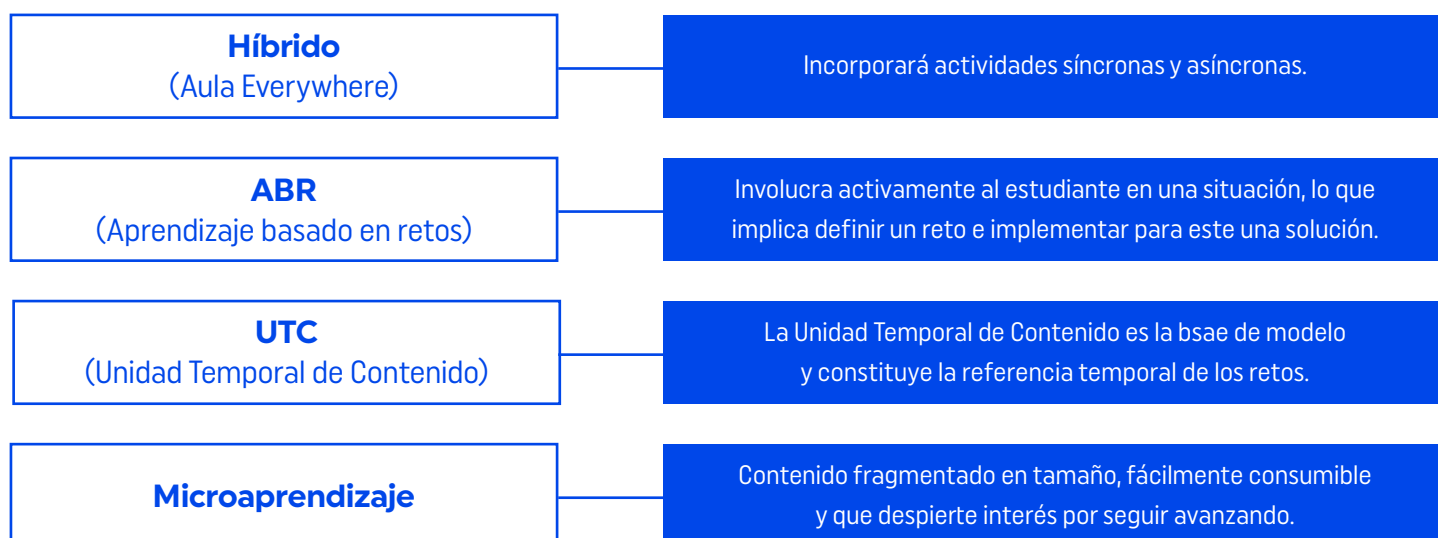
Híbrido
(Aula Everywhere)

Incorporará actividades síncronas y asíncronas.

ABR
(Aprendizaje basado en retos)

Involucra activamente al estudiante en una situación, lo que implica definir un reto e implementar para este una solución.

UTC
(Unidad Temporal de Contenido)

La Unidad Temporal de Contenido es la bsae de modelo y constituye la referencia temporal de los retos.

Microaprendizaje

Contenido fragmentado en tamaño, fácilmente consumible y que despierte interés por seguir avanzando.